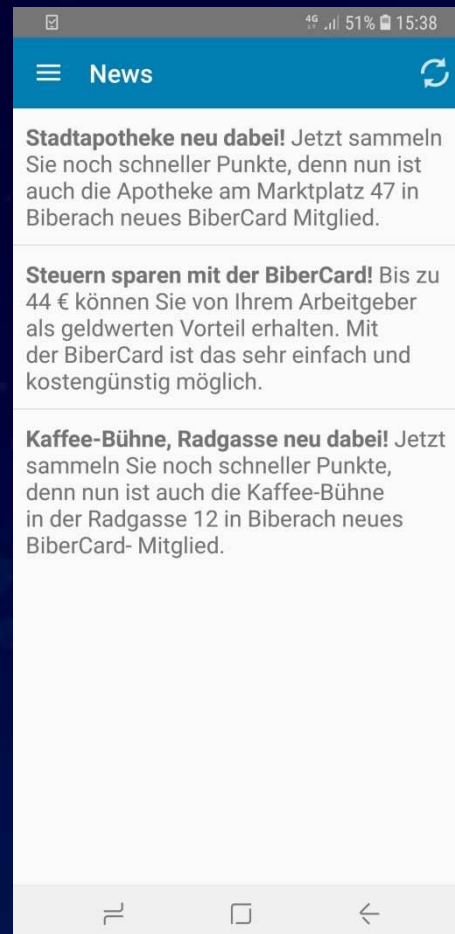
4G 51% 15:38

News

**Stadtapotheke neu dabei!** Jetzt sammeln Sie noch schneller Punkte, denn nun ist auch die Apotheke am Marktplatz 47 in Biberach neues BiberCard Mitglied.

**Steuern sparen mit der BiberCard!** Bis zu 44 € können Sie von Ihrem Arbeitgeber als geldwerten Vorteil erhalten. Mit der BiberCard ist das sehr einfach und kostengünstig möglich.

**Kaffee-Bühne, Radgasse neu dabei!** Jetzt sammeln Sie noch schneller Punkte, denn nun ist auch die Kaffee-Bühne in der Radgasse 12 in Biberach neues BiberCard- Mitglied.